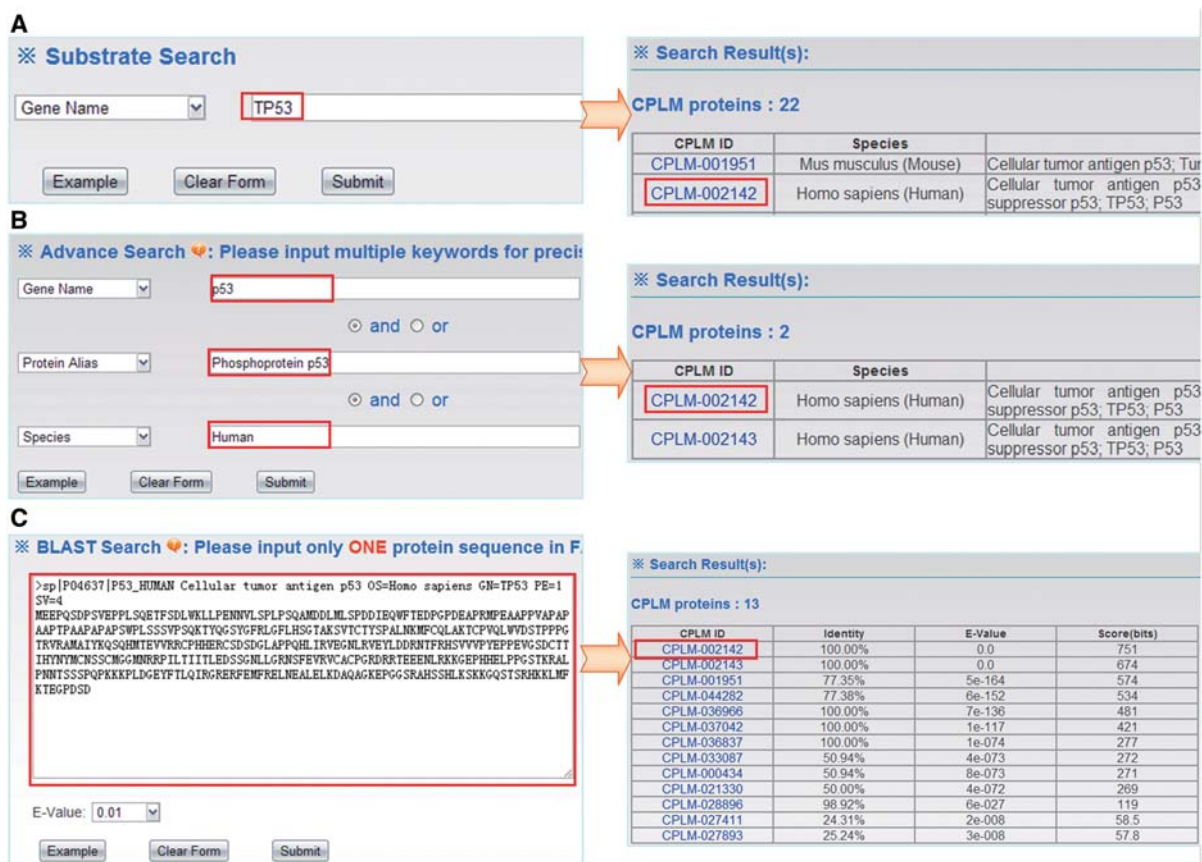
A

※ Substrate Search

Gene Name | TP53

Example Clear Form Submit

※ Search Result(s):

CPLM proteins : 22

| CPLM ID | Species | |
|---|---|---|
| CPLM-001951 | Mus musculus (Mouse) | Cellular tumor antigen p53; Tu |
| CPLM-002142 | Homo sapiens (Human) | Cellular tumor antigen p53 suppressor p53; TP53; P53 |

B

※ Advance Search: Please input multiple keywords for preci

Gene Name | p53

⊙ and ○ or

Protein Alias | Phosphoprotein p53

⊙ and ○ or

Species | Human

Example Clear Form Submit

※ Search Result(s):

CPLM proteins : 2

| CPLM ID | Species | |
|---|---|---|
| CPLM-002142 | Homo sapiens (Human) | Cellular tumor antigen p53 suppressor p53; TP53; P53 |
| CPLM-002143 | Homo sapiens (Human) | Cellular tumor antigen p53 suppressor p53; TP53; P53 |

C

※ BLAST Search: Please input only ONE protein sequence in F

>sp|P04637|P53_HUMAN Cellular tumor antigen p53 OS=Homo sapiens GN=TP53 PE=1 SV=4
MEEPQSDPSVEPPLSQETFSDLWKLLPENNVLSPLPSQAMDDLMLSPDDIEQWFTEDPGPDEAPRMPEAAPPVAPAPAAPTPAAPAPAPSWPLSSSVPSQKTYQGSYGFRLGFLHSGTAKSVTCTYSPALNKMFCQLAKTCPVQLWVDSTPPPGTRVRAMAIYKQSQHMTEVVRRCPHHERCSDSDGLAPPQHLIRVEGNLRVEYLDDRNTFRHSVVVPYEPPEVGSDCTTIHYNYMCNSSCMGGMNRRPILTIITLEDSSGNLLGRNSFEVRVCACPGRDRRTEEENLRKKGEPHHELPPGSTKRALPNNTSSSPQPKKKPLDGEYFTLQIRGRERFEMFRELNEALELKDAQAGKEPGGSRAHSSHLKSKKGQSTSRHKKLMFKTEGPDSD

E-Value: 0.01

Example Clear Form Submit

※ Search Result(s):

CPLM proteins : 13

| CPLM ID | Identity | E-Value | Score(bits) |
|---|---|---|---|
| CPLM-002142 | 100.00% | 0.0 | 751 |
| CPLM-002143 | 100.00% | 0.0 | 674 |
| CPLM-001951 | 77.35% | 5e-164 | 574 |
| CPLM-044282 | 77.38% | 6e-152 | 534 |
| CPLM-036966 | 100.00% | 7e-136 | 481 |
| CPLM-037042 | 100.00% | 1e-117 | 421 |
| CPLM-036837 | 100.00% | 1e-074 | 277 |
| CPLM-033087 | 50.94% | 4e-073 | 272 |
| CPLM-000434 | 50.94% | 8e-073 | 271 |
| CPLM-021330 | 50.00% | 4e-072 | 269 |
| CPLM-028896 | 98.92% | 6e-027 | 119 |
| CPLM-027411 | 24.31% | 2e-008 | 58.5 |
| CPLM-027893 | 25.24% | 3e-008 | 57.8 |